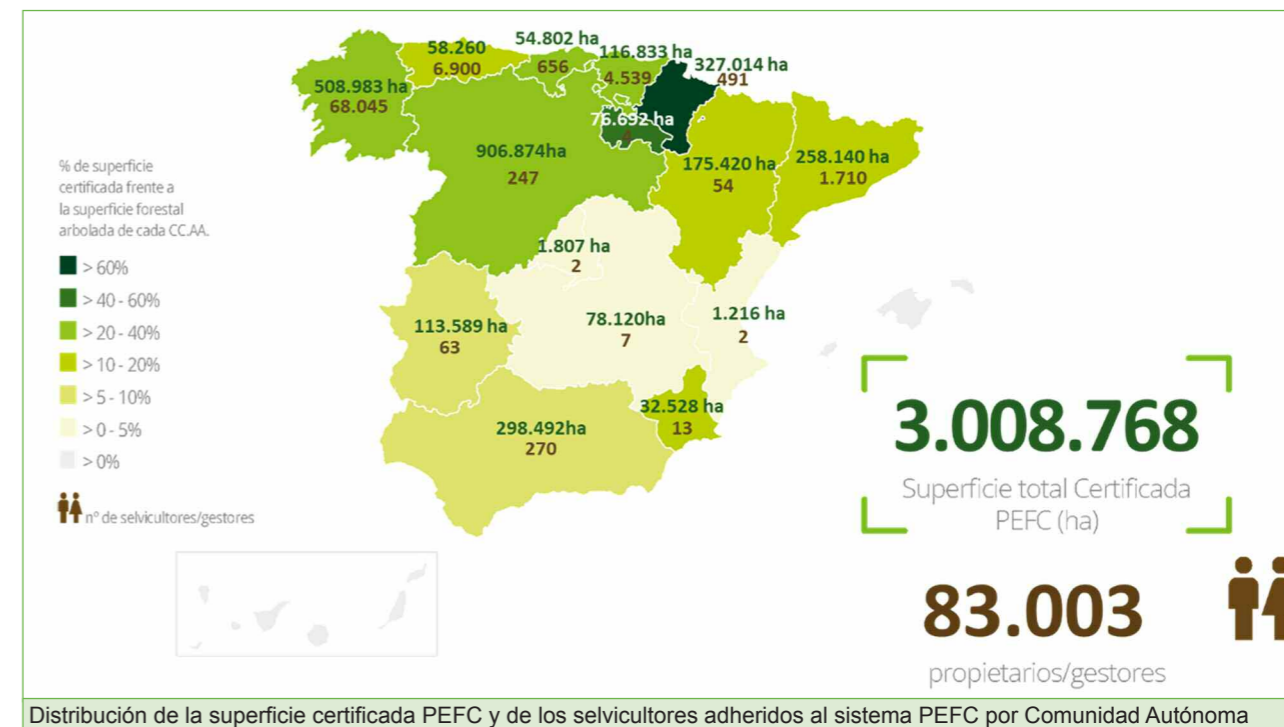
% de superficie certificada frente a la superficie forestal arbolada de cada CC.AA.

> 60%
> 40 - 60%
> 20 - 40%
> 10 - 20%
> 5 - 10%
> 0 - 5%
> 0%

nº de selvicultores/gestores

58.260
6.900

54.802 ha
656

116.833 ha
4.539

327.014 ha
491

508.983 ha
68.045

76.692 ha
4

906.874ha
247

175.420 ha
54

258.140 ha
1.710

1.807 ha
2

113.589 ha
63

78.120ha
7

1.216 ha
2

32.528 ha
13

298.492ha
270

3.008.768
Superficie total Certificada PEFC (ha)

83.003
propietarios/gestores

Distribución de la superficie certificada PEFC y de los selvicultores adheridos al sistema PEFC por Comunidad Autónoma